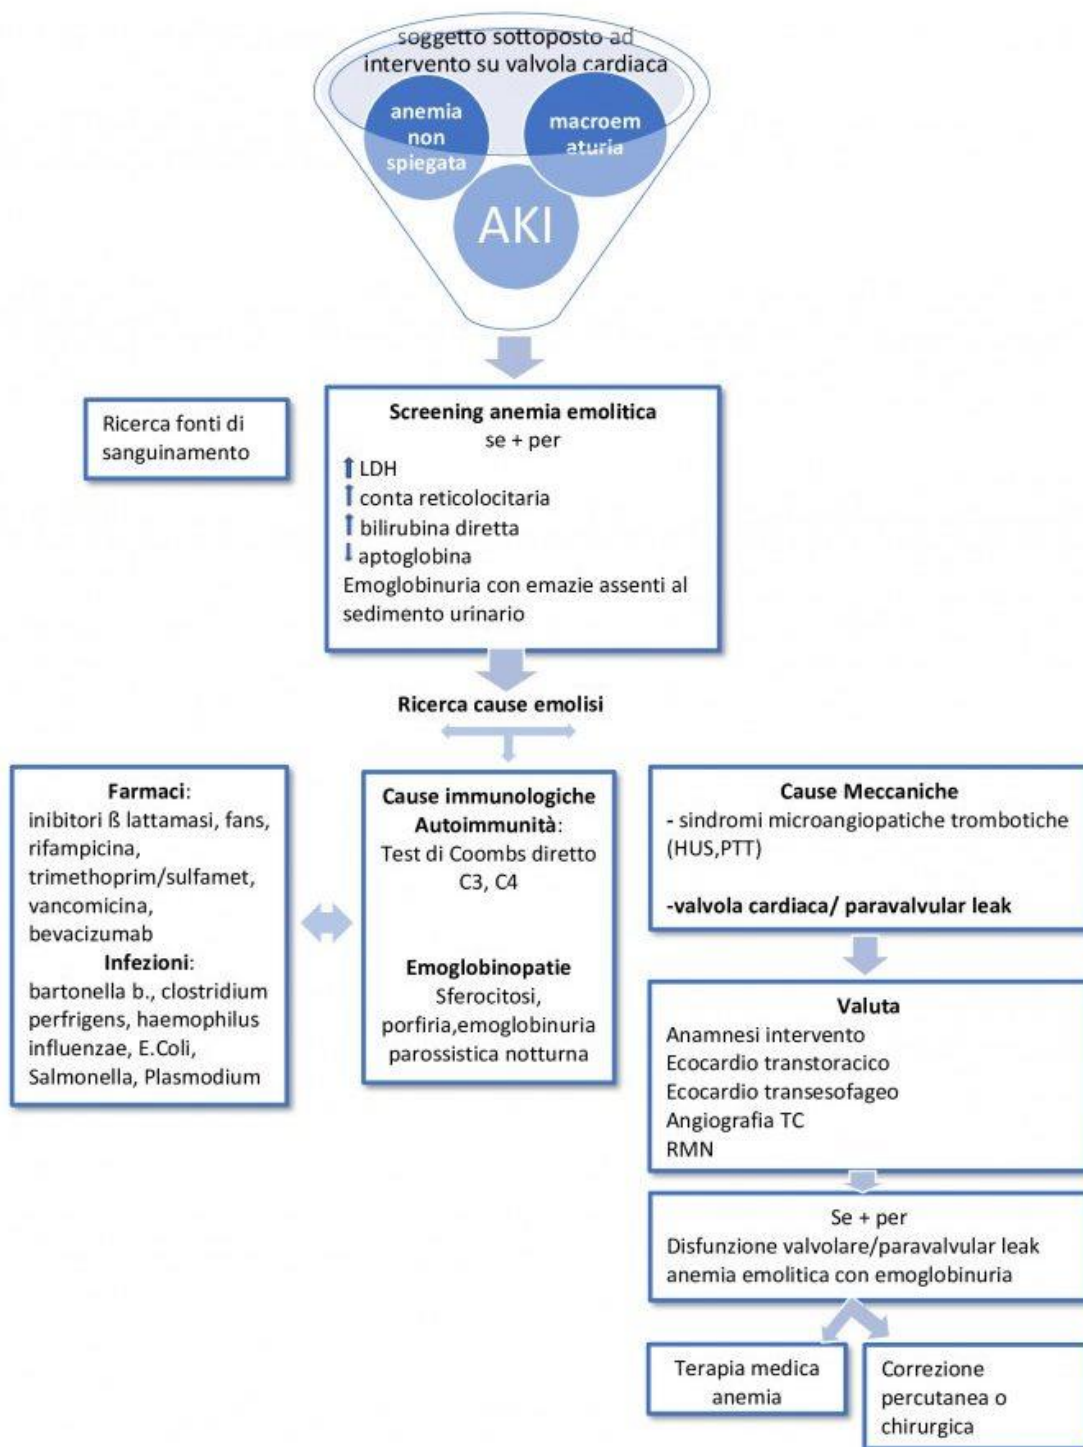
soggetto sottoposto ad intervento su valvola cardiaca

anemia non spiegata

macroem aturia

AKI

Ricerca fonti di sanguinamento

Screening anemia emolitica
se + per
↑LDH
↑conta reticolocitaria
↑bilirubina diretta
↓aptoglobina
Emoglobinuria con emazie assenti al sedimento urinario

Ricerca cause emolisi

Farmaci:
inibitori ß lattamasi, fans, rifampicina, trimethoprim/sulfamet, vancomicina, bevacizumab
Infezioni:
bartonella b., clostridium perfrigens, haemophilus influenzae, E.Coli, Salmonella, Plasmodium

Cause immunologiche
Autoimmunità:
Test di Coombs diretto
C3, C4

Emoglobinopatie
Sferocitosi, porfiria,emoglobinuria parossistica notturna

Cause Meccaniche
- sindromi microangiopatiche trombotiche (HUS,PTT)

-valvola cardiaca/ paravalvular leak

Valuta
Anamnesi intervento
Ecocardio transtoracico
Ecocardio transesofageo
Angiografia TC
RMN

Se + per
Disfunzione valvolare/paravalvular leak
anemia emolitica con emoglobinuria

Terapia medica anemia

Correzione percutanea o chirurgica